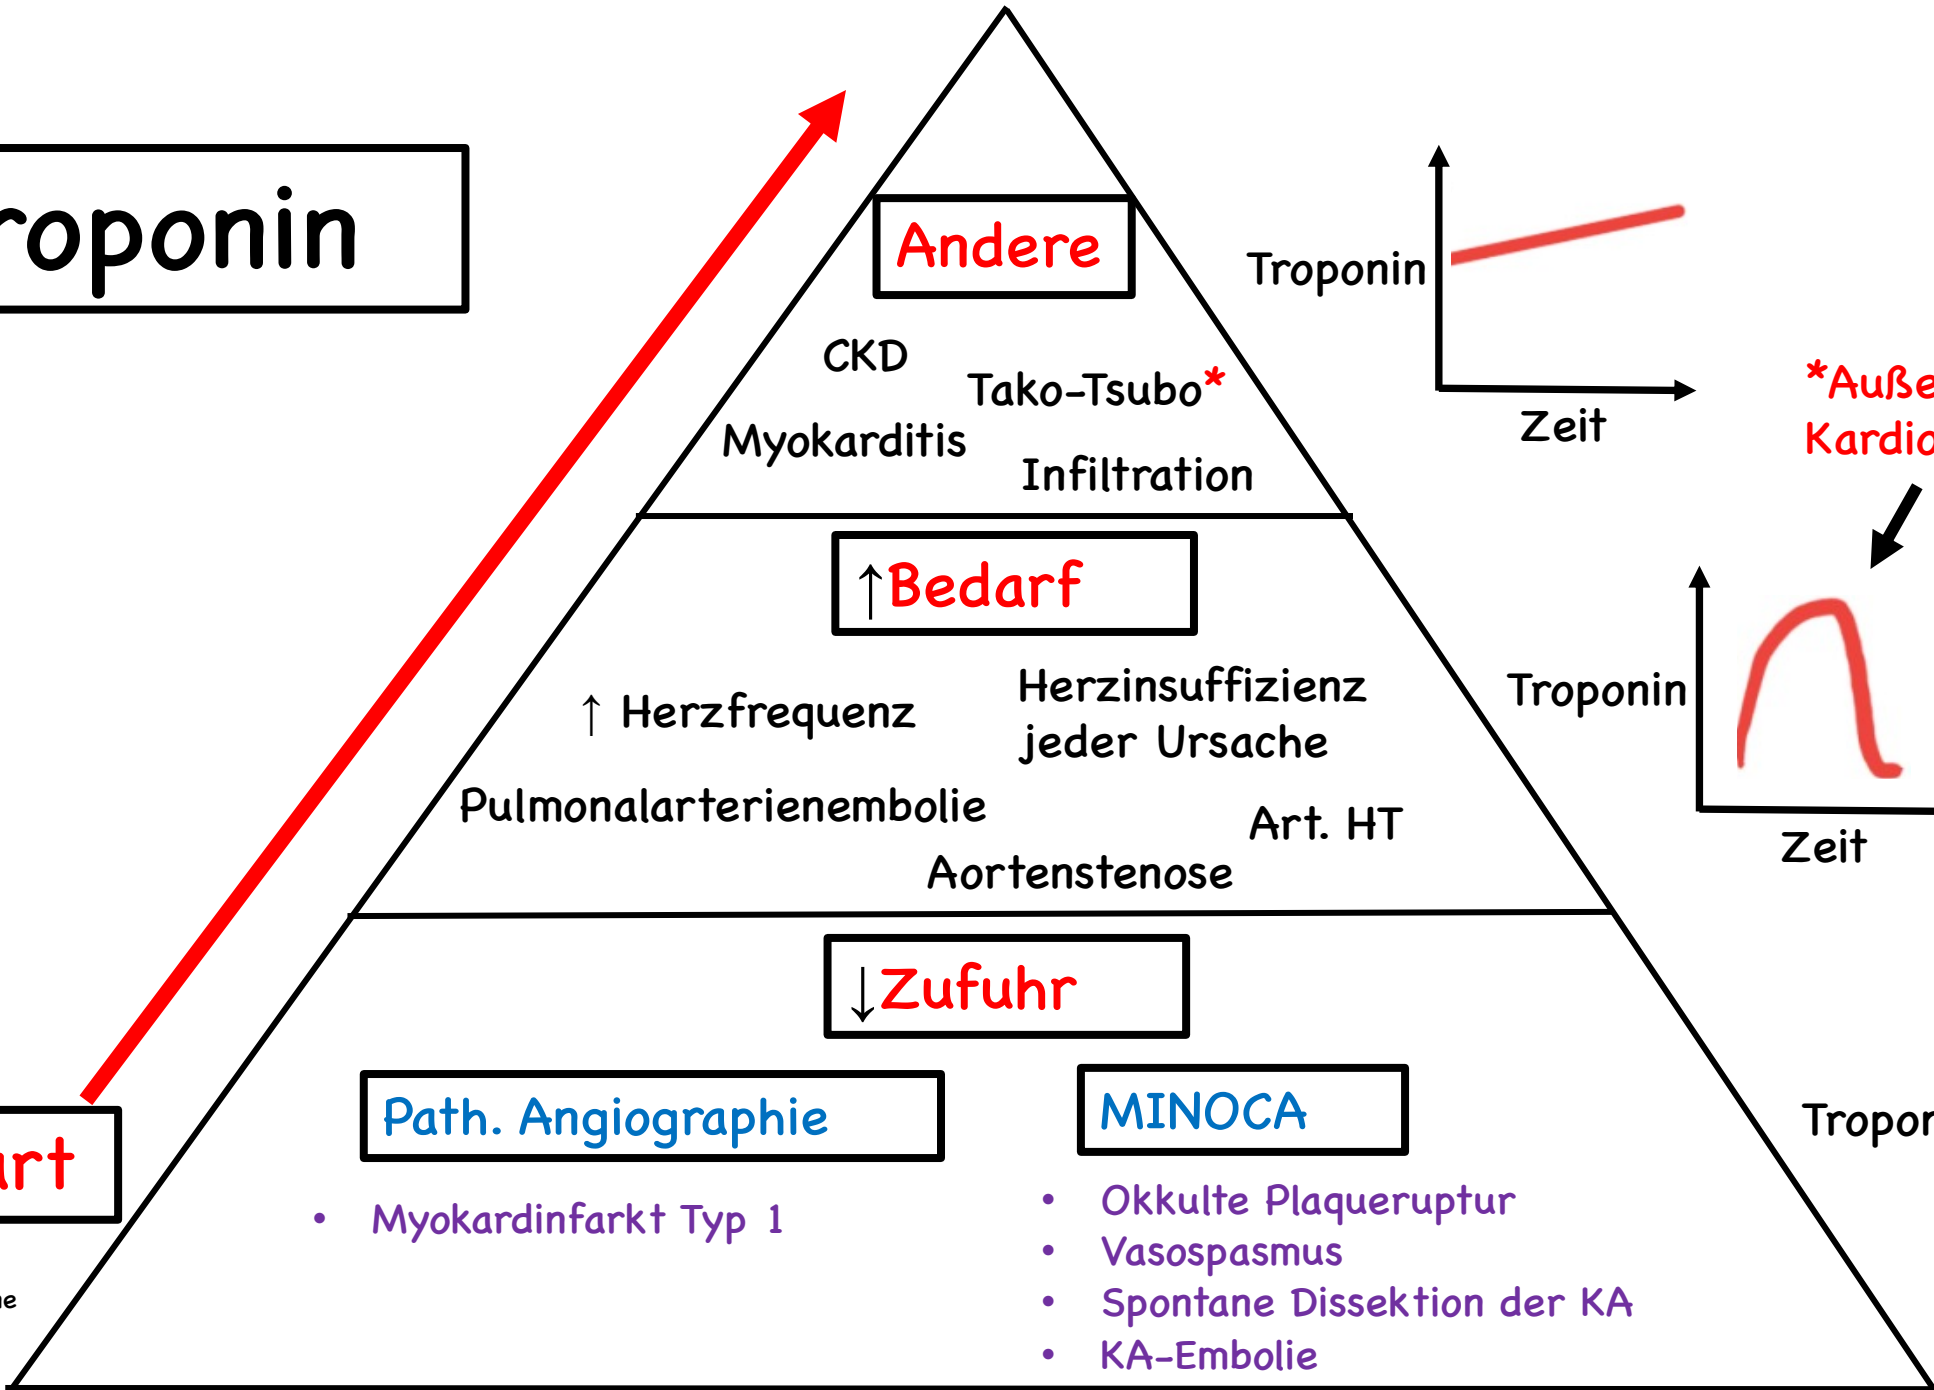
roponin

Andere

CKD

Tako-Tsubo*

Myokarditis

Infiltration

Troponin

Zeit

*Auße

Kardio

↑Bedarf

↑ Herzfrequenz

Herzinsuffizienz jeder Ursache

Pulmonalarterienembolie

Art. HT

Aortenstenose

Troponin

Zeit

↓Zufuhr

Path. Angiographie

• Myokardinfarkt Typ 1

MINOCA

• Okkulte Plaqueruptur
• Vasospasmus
• Spontane Dissektion der KA
• KA-Embolie

Tropon

rt

ie